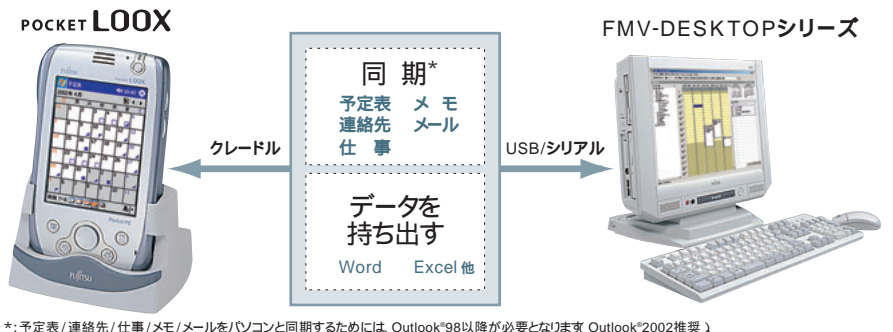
POCKET LOOX

FMV-DESKTOPシリーズ

同　期*

予定表　メ モ
連絡先　メール
仕　事

クレードル

USB/シリアル

データを
持ち出す

Word　Excel 他

*: 予定表 / 連絡先 / 仕事 / メモ / メールをパソコンと同期するためには、Outlook®98以降が必要となります（Outlook®2002推奨）